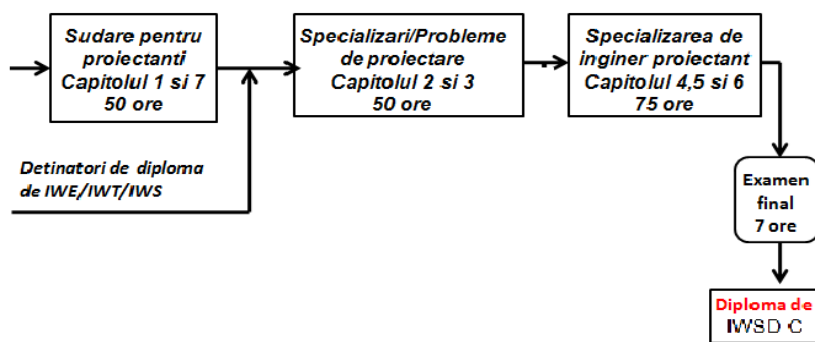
Sudare pentru proiectanti
Capitolul 1 si 7
50 ore

Specializari/Probleme de proiectare
Capitolul 2 si 3
50 ore

Specializarea de inginer proiectant
Capitolul 4,5 si 6
75 ore

Detinatori de diploma de IWE/IWT/IWS

Examen final
7 ore

Diploma de
IWSD-C